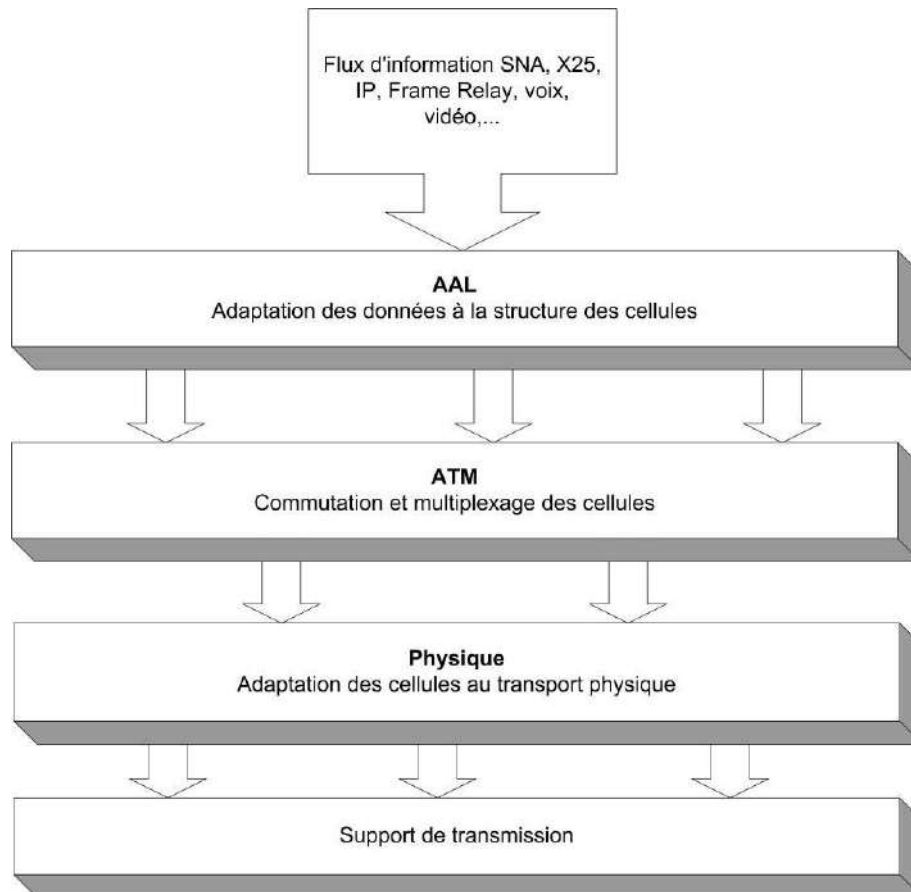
Flux d'information SNA, X25, IP, Frame Relay, voix, vidéo,...

AAL
Adaptation des données à la structure des cellules

ATM
Commutation et multiplexage des cellules

Physique
Adaptation des cellules au transport physique

Support de transmission